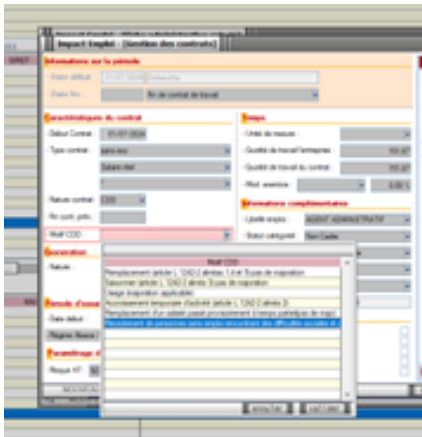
Impact Emploi : Gestion des contrats

Informations sur la période

Date début : 01/07/2024

Date fin : Fin de contrat de travail

Caractéristiques du contrat

Début Contrat : 01/07/2024

Type contrat :

Nature contrat : CDD

Motif CDD :

Génération

Nature :

Période d'essai

Date début :

Régime Alsace

Paramétrage

Risque AT :

Temps

Unité de mesure :

Quotité de travail de l'entreprise : 151,67

Quotité de travail du contrat : 151,67

Informations complémentaires

Libellé emploi : AGENT ADMINISTRATIF

Statut catégoriel : Non Cadre

Motif CDD

Remplacement (article L 1242-2 alinéa 1,4 et 5) pas de majoration

Saisonnier (article L 1242-2 alinéa 3) pas de majoration

Usage (majoration applicable)

Accroissement temporaire d'activité (article L 1242-2 alinéa 2)

Remplacement d'un salarié passé provisoirement à temps partiel (pas de majo)

Recrutement de personnes sans emploi rencontrant des difficultés sociales et

ANNULER

VALIDER